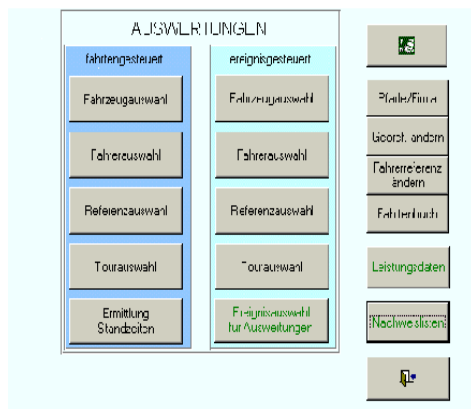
AUSWERTUNGEN

fahrtengesteuert

Fahrzeugauswahl

Fahrerauswahl

Referenzauswahl

Tourauswahl

Ermittlung Standzeiten

ereignisgesteuert

Fahrzeugauswahl

Fahrerauswahl

Referenzauswahl

Tourauswahl

Ereignisauswahl fur Auswertungen

Pfade/Firma

Geostr. ändern

Fahrerreferenz ändern

Fahrtenbuch

Leistungsdaten

Nachweislisten